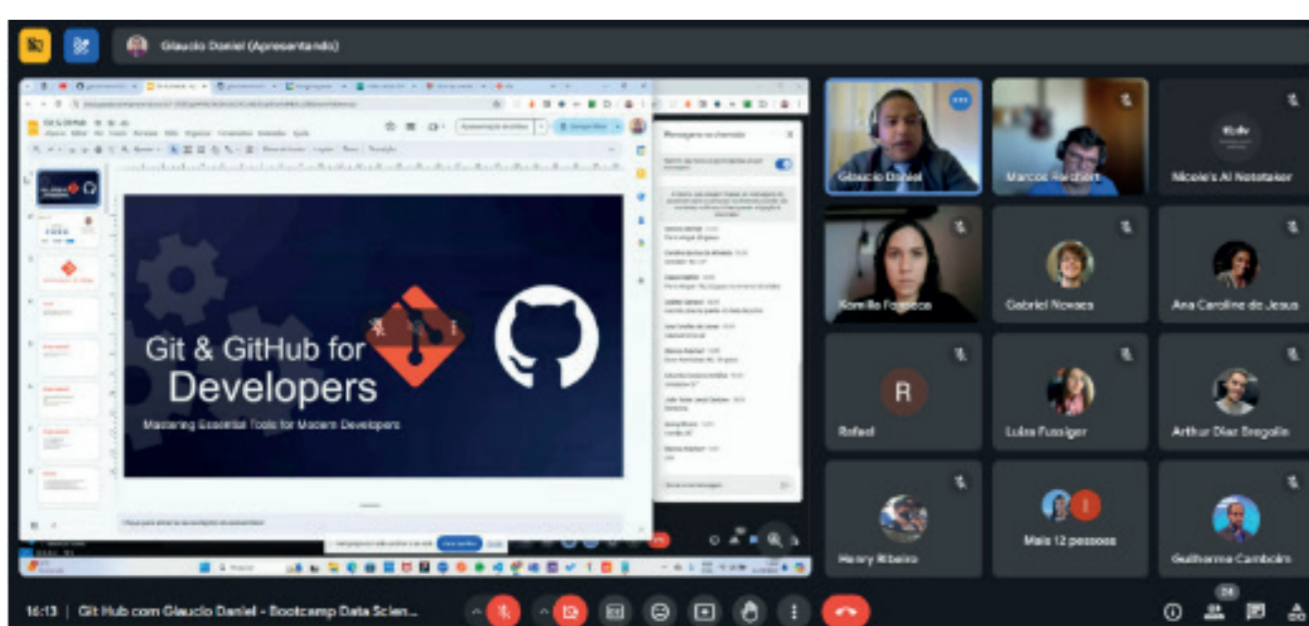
Glaucio Daniel (Apresentando)

Git & GitHub for Developers

Mastering Essential Tools for Modern Developers

Mensagens na chamada

Glaucio Daniel

Marcos Reichert

Nicole's AI Notetaker

Kamilla Fonseca

Gabriel Novaes

Ana Caroline de Jesus

R

Rafael

Luiza Fussiger

Arthur Diaz Bregolin

Henry Ribeiro

Mais 12 pessoas

Guilherme Camboim

16:13 | Git Hub com Glaucio Daniel - Bootcamp Data Scien...

24